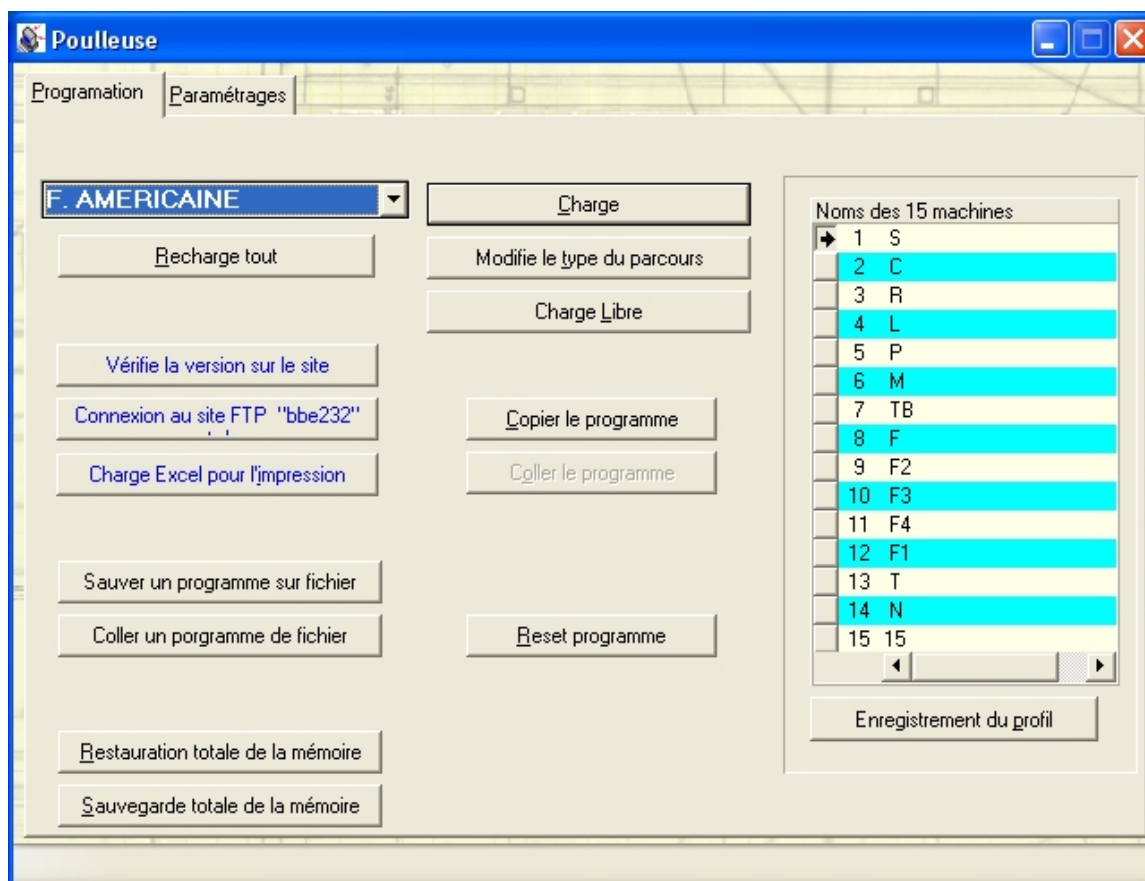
Poulleuse

Programation | Paramétrages

F. AMERICAINE

Charge

Recharge tout

Modifie le type du parcours

Charge Libre

Vérifie la version sur le site

Connexion au site FTP "bbe232"

Copier le programme

Charge Excel pour l'impression

Coller le programme

Sauver un programme sur fichier

Coller un porgramme de fichier

Reset programme

Restauration totale de la mémoire

Sauvegarde totale de la mémoire

Noms des 15 machines

| | |
|---|---|
| 1 | S |
| 2 | C |
| 3 | R |
| 4 | L |
| 5 | P |
| 6 | M |
| 7 | TB |
| 8 | F |
| 9 | F2 |
| 10 | F3 |
| 11 | F4 |
| 12 | F1 |
| 13 | T |
| 14 | N |
| 15 | 15 |

Enregistrement du profil